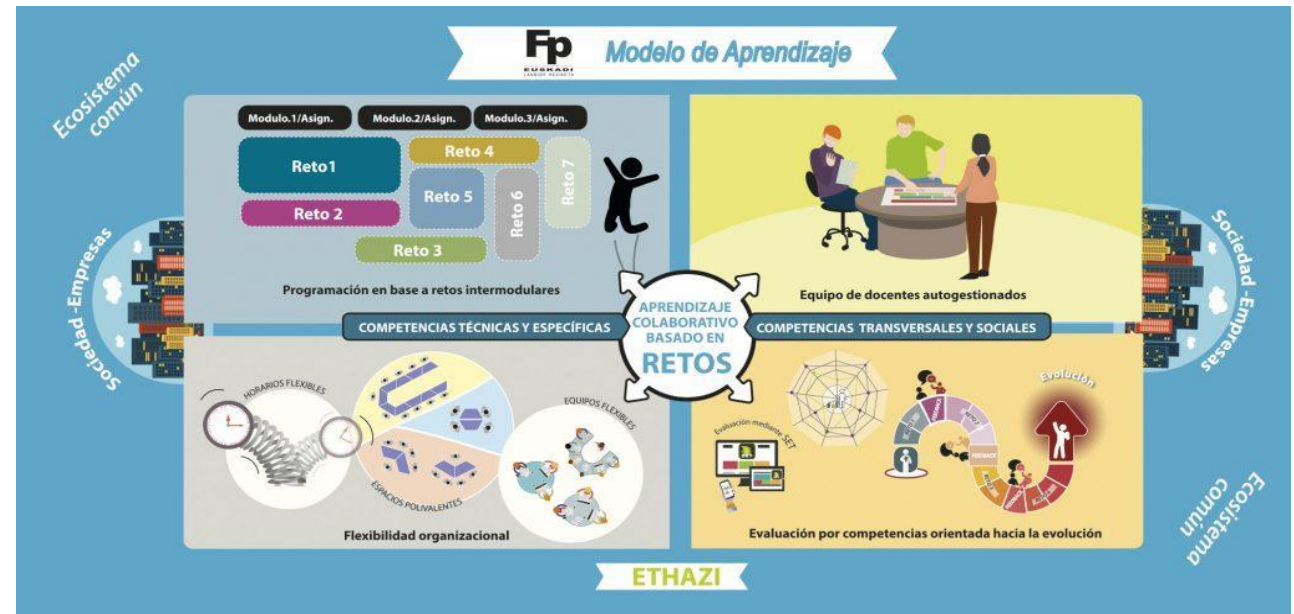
Fp EUSKADI LANBIDE HEZIKETA

Modelo de Aprendizaje

Ecosistema común

Modulo.1/Asign.
Modulo.2/Asign.
Modulo.3/Asign.

Reto1
Reto 4
Reto 7
Reto 5
Reto 6
Reto 2
Reto 3

Programación en base a retos intermodulares

Equipo de docentes autogestionados

Sociedad - Empresas

Sociedad - Empresas

COMPETENCIAS TÉCNICAS Y ESPECÍFICAS

APRENDIZAJE COLABORATIVO BASADO EN RETOS

COMPETENCIAS TRANSVERSALES Y SOCIALES

HORARIOS FLEXIBLES

EQUIPOS FLEXIBLES

ESPACIOS POLIVALENTES

Flexibilidad organizacional

Evaluación mediante SET

Evolución

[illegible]

FEEDBACK

Evaluación por competencias orientada hacia la evolución

Ecosistema común

ETHAZI